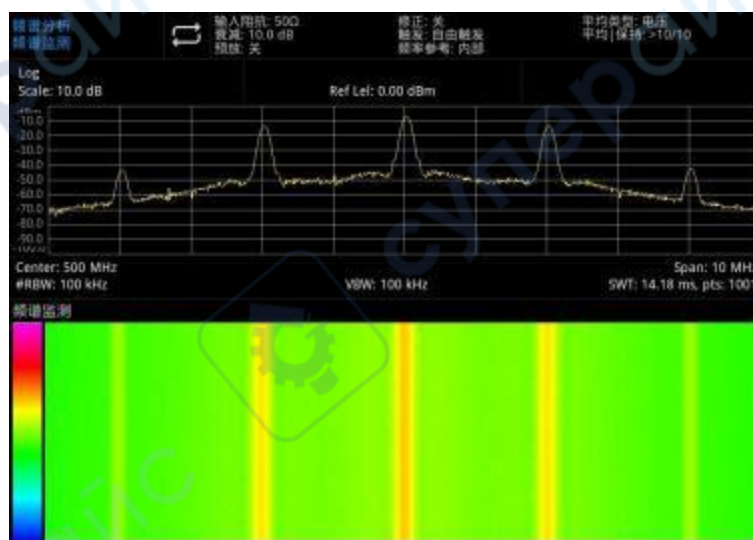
频谱分析
频谱监测

输入阻抗: 50Ω
衰减: 10.0 dB
预放: 关

修正: 关
触发: 自由触发
频率参考: 内部

平均类型: 电压
平均|保持: >10/10

Log
Scale: 10.0 dB

Ref Lel: 0.00 dBm

dBm
-10.0
-20.0
-30.0
-40.0
-50.0
-60.0
-70.0
-80.0
-90.0
-100.0

Center: 500 MHz
#RBW: 100 kHz

VBW: 100 kHz

Span: 10 MH
SWT: 14.18 ms, pts: 1001

频谱监测